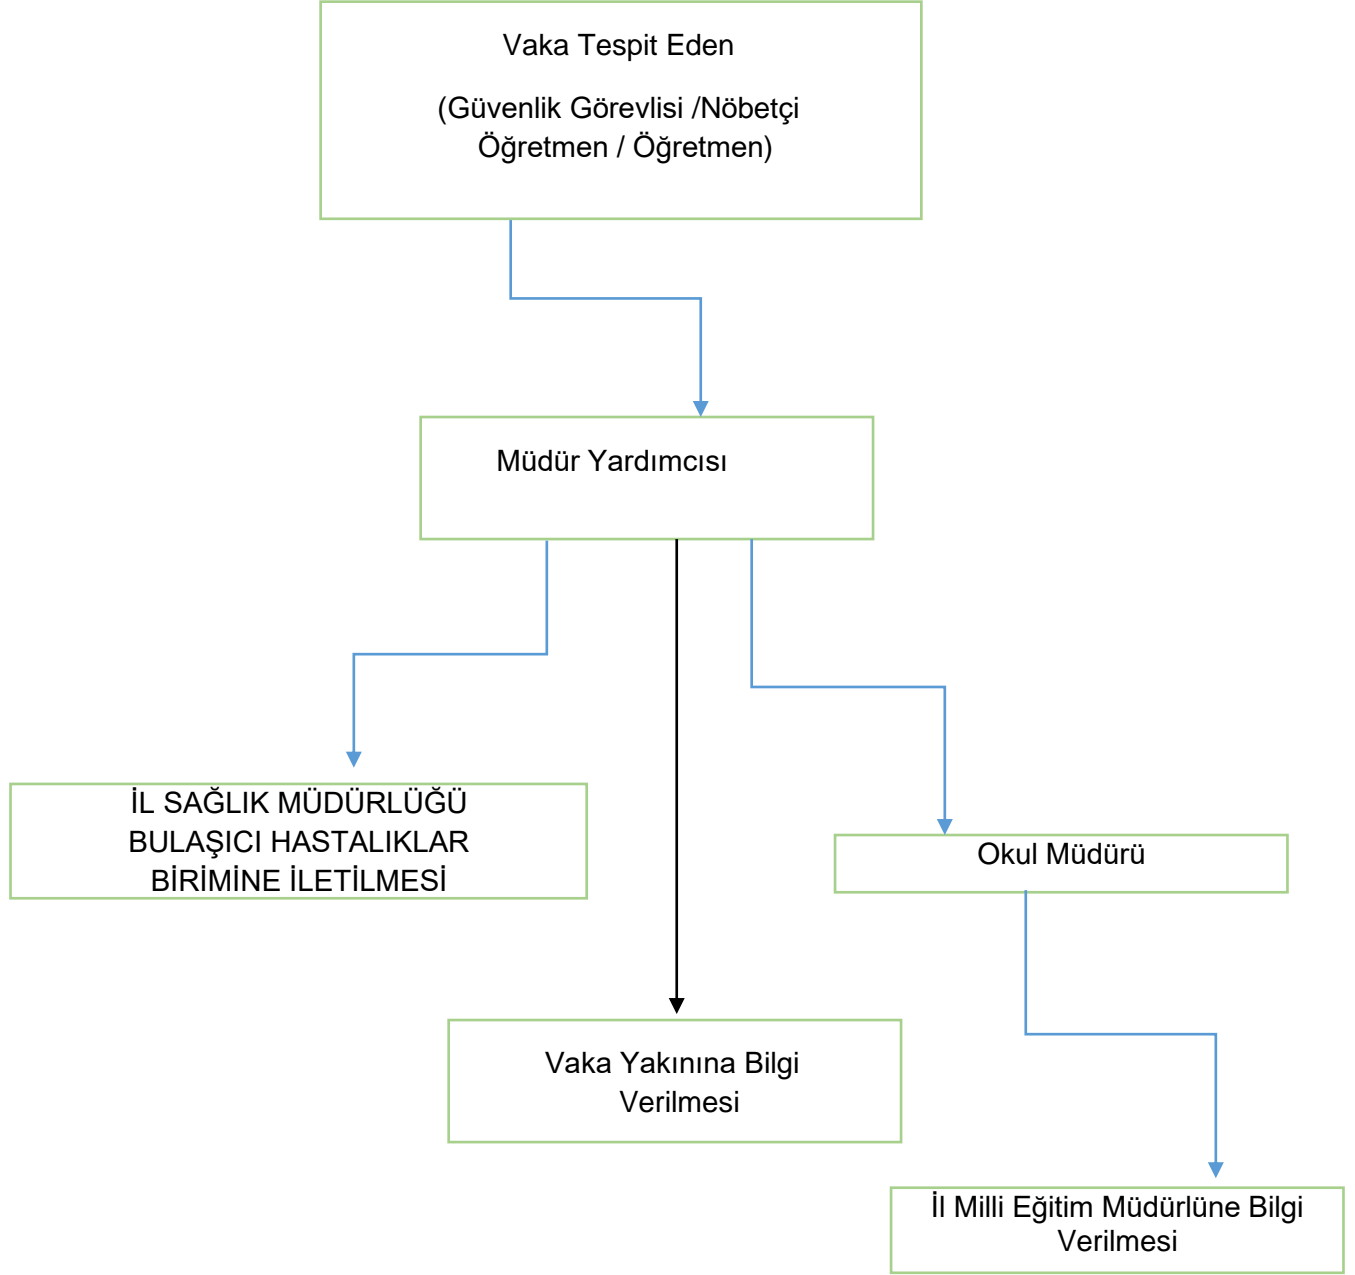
Vaka Tespit Eden

(Güvenlik Görevlisi /Nöbetçi Öğretmen / Öğretmen)

Müdür Yardımcısı

İL SAĞLIK MÜDÜRLÜĞÜ BULAŞICI HASTALIKLAR BİRİMİNE İLETİLMESİ

Okul Müdürü

Vaka Yakınına Bilgi Verilmesi

İl Milli Eğitim Müdürlüne Bilgi Verilmesi